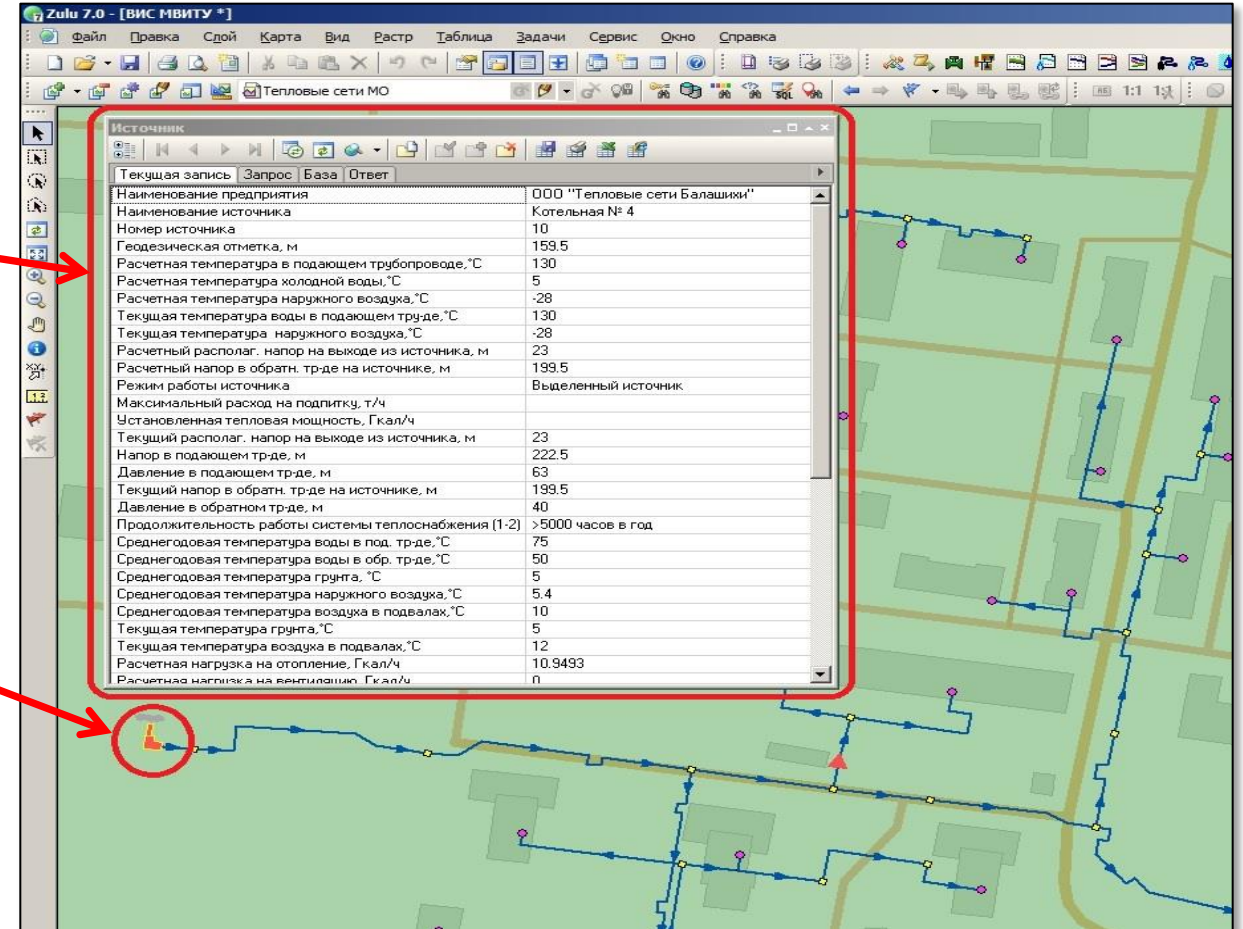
Zulu 7.0 - [ВИС МВИТУ *]

Файл Правка Слой Карта Вид Растр Таблица Задачи Сервис Окно Справка

Тепловые сети МО

1:1

Источник

Текущая запись | Запрос | База | Ответ

| | |
|---|---|
| Наименование предприятия | ООО "Тепловые сети Балашихи" |
| Наименование источника | Котельная № 4 |
| Номер источника | 10 |
| Геодезическая отметка, м | 159.5 |
| Расчетная температура в подающем трубопроводе,°С | 130 |
| Расчетная температура холодной воды,°С | 5 |
| Расчетная температура наружного воздуха,°С | -28 |
| Текущая температура воды в подающем тру-де,°С | 130 |
| Текущая температура наружного воздуха,°С | -28 |
| Расчетный располаг. напор на выходе из источника, м | 23 |
| Расчетный напор в обратн. тр-де на источнике, м | 199.5 |
| Режим работы источника | Выделенный источник |
| Максимальный расход на подпитку, т/ч | |
| Установленная тепловая мощность, Гкал/ч | |
| Текущий располаг. напор на выходе из источника, м | 23 |
| Напор в подающем тр-де, м | 222.5 |
| Давление в подающем тр-де, м | 63 |
| Текущий напор в обратн. тр-де на источнике, м | 199.5 |
| Давление в обратном тр-де, м | 40 |
| Продолжительность работы системы теплоснабжения (1-2) | >5000 часов в год |
| Среднегодовая температура воды в под. тр-де,°С | 75 |
| Среднегодовая температура воды в обр. тр-де,°С | 50 |
| Среднегодовая температура грунта, °С | 5 |
| Среднегодовая температура наружного воздуха,°С | 5.4 |
| Среднегодовая температура воздуха в подвалах,°С | 10 |
| Текущая температура грунта,°С | 5 |
| Текущая температура воздуха в подвалах,°С | 12 |
| Расчетная нагрузка на отопление, Гкал/ч | 10.9493 |
| Расчетная нагрузка на вентиляцию, Гкал/ч | 0 |